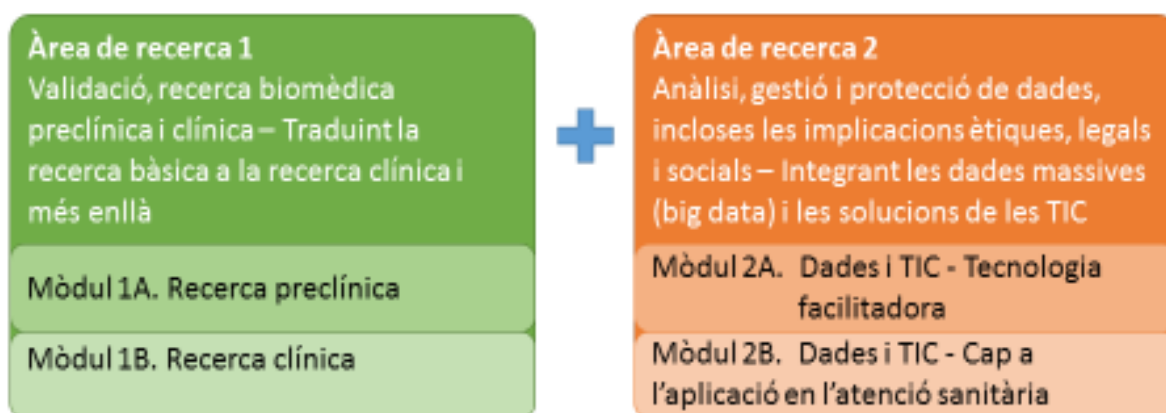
Àrea de recerca 1
Validació, recerca biomèdica preclínica i clínica – Traduint la recerca bàsica a la recerca clínica i més enllà

Mòdul 1A. Recerca preclínica

Mòdul 1B. Recerca clínica

Àrea de recerca 2
Anàlisi, gestió i protecció de dades, incloses les implicacions ètiques, legals i socials – Integrant les dades massives (big data) i les solucions de les TIC

Mòdul 2A. Dades i TIC - Tecnologia facilitadora

Mòdul 2B. Dades i TIC - Cap a l'aplicació en l'atenció sanitària